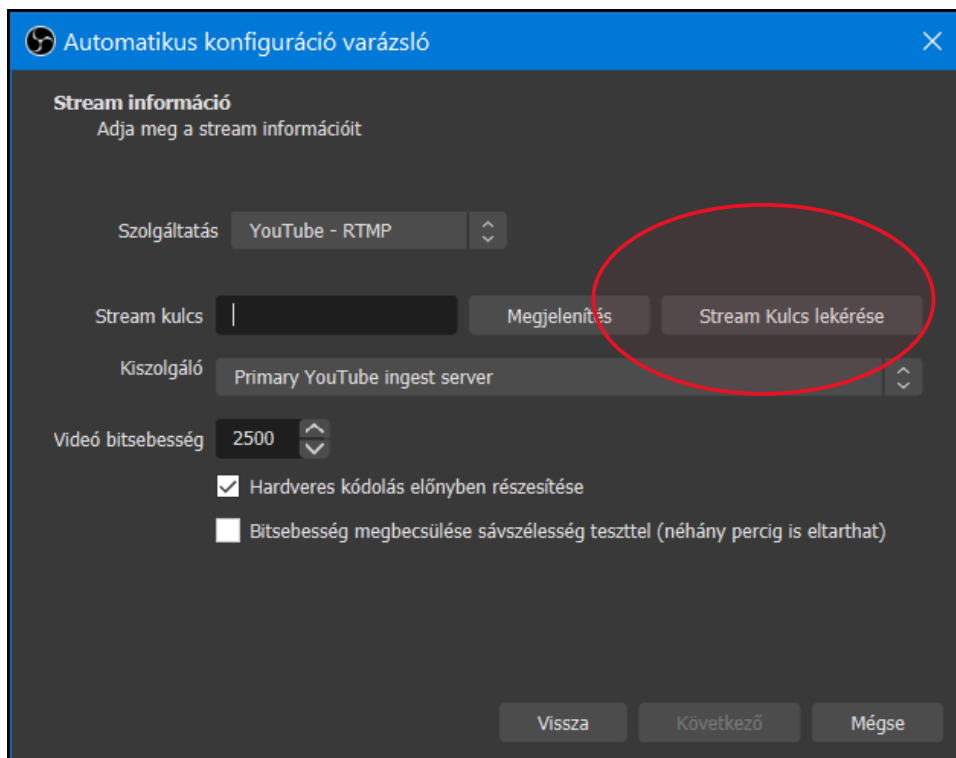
Automatikus konfiguráció varázsló

Stream információ
Adja meg a stream információit

Szolgáltatás YouTube - RTMP

Stream kulcs Megjelenítés Stream Kulcs lekérése

Kiszolgáló Primary YouTube ingest server

Videó bitsebesség 2500

Hardveres kódolás előnyben részesítése

Bitsebesség megbecsülése sávszélesség teszttel (néhány percig is eltarthat)

Vissza Következő Mégse